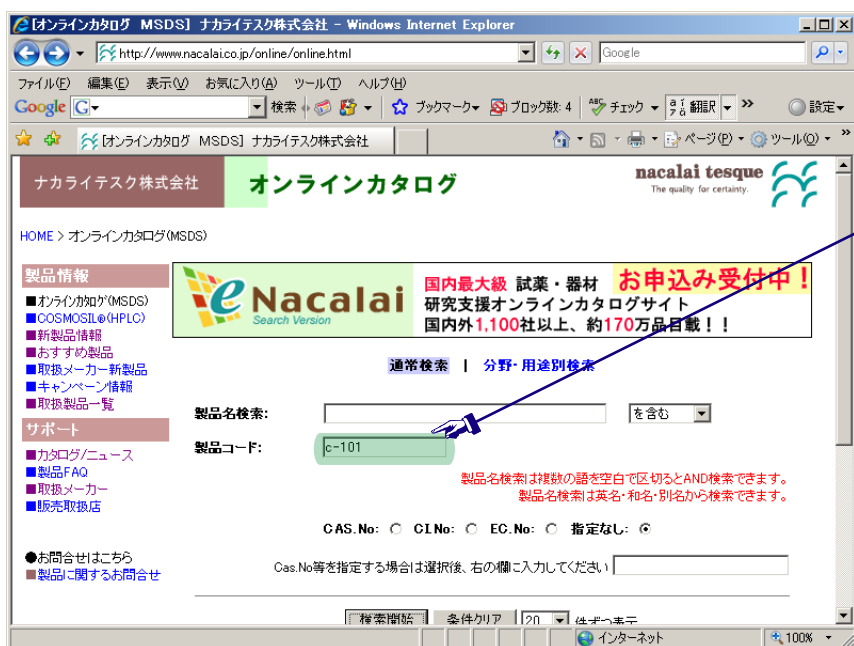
[オンラインカタログ MSDS] ナカライテスク株式会社 - Windows Internet Explorer

http://www.nacalai.co.jp/online/online.html

Google

ファイル(F) 編集(E) 表示(V) お気に入り(A) ツール(T) ヘルプ(H)

Google G 検索 ブックマーク ブロック数: 4 チェック 翻訳 設定

[オンラインカタログ MSDS] ナカライテスク株式会社

ページ(P) ツール(O)

ナカライテスク株式会社 オンラインカタログ

nacalai tesque
The quality for certainty.

HOME > オンラインカタログ(MSDS)

製品情報
■オンラインカタログ(MSDS)
■COSMOSIL®(HPLC)
■新製品情報
■おすすめ製品
■取扱メーカー新製品
■キャンペーン情報
■取扱製品一覧

サポート
■カタログ/ニュース
■製品FAQ
■取扱メーカー
■販売取扱店

●お問合せはこちら
■製品に関するお問合せ

eNacalai
Search Version

国内最大級 試薬・器材 お申込み受付中！
研究支援オンラインカタログサイト
国内外1,100社以上、約170万品目載！！

通常検索 | 分野・用途別検索

製品名検索: を含む

製品コード: c-101

製品名検索は複数の語を空白で区切るとAND検索できます。
製品名検索は英名・和名・別名から検索できます。

CAS.No: ○ CI.No: ○ EC.No: ○ 指定なし: ⊙

Cas.No等を指定する場合は選択後、右の欄に入力してください

検索開始 条件クリア 20 件ずつ表示

インターネット 100%